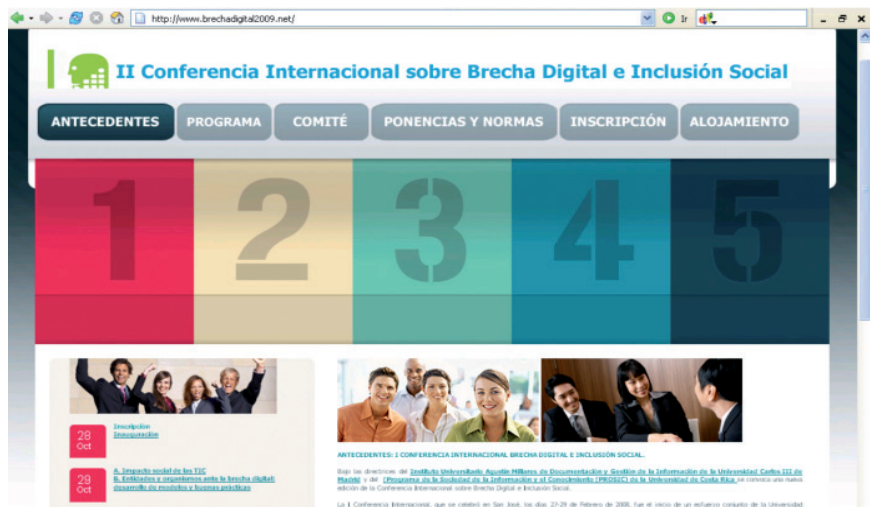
http://www.brechadigital2009.net/

Ir

II Conferencia Internacional sobre Brecha Digital e Inclusión Social

ANTECEDENTES PROGRAMA COMITÉ PONENCIAS Y NORMAS INSCRIPCIÓN ALOJAMIENTO

1 2 3 4 5

28 Oct
Inscripción
Inauguración

29 Oct
A. Impacto social de las TIC
B. Entidades y organismos ante la brecha digital: desarrollo de modelos y buenas prácticas

ANTECEDENTES: I CONFERENCIA INTERNACIONAL BRECHA DIGITAL E INCLUSIÓN SOCIAL.

Bajo las directrices del Instituto Universitario Agustín Millares de Documentación y Gestión de la Información de la Universidad Carlos III de Madrid y del Programa de la Sociedad de la Información y el Conocimiento (PROSIC) de la Universidad de Costa Rica se convoca una nueva edición de la Conferencia Internacional sobre Brecha Digital e Inclusión Social.

La I Conferencia Internacional, que se celebró en San José, los días 27-29 de Febrero de 2008, fue el inicio de un esfuerzo conjunto de la Universidad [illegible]